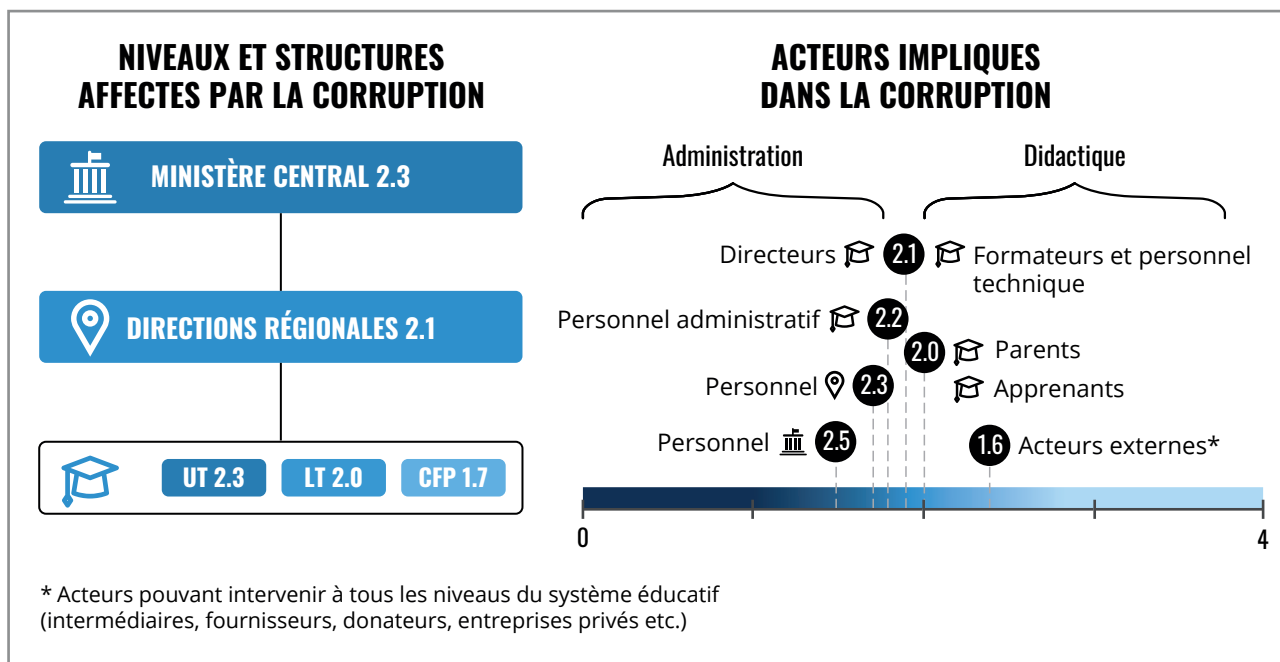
NIVEAUX ET STRUCTURES AFFECTES PAR LA CORRUPTION

MINISTÈRE CENTRAL 2.3

DIRECTIONS RÉGIONALES 2.1

UT 2.3 LT 2.0 CFP 1.7

ACTEURS IMPLIQUES DANS LA CORRUPTION

Administration

Didactique

Directeurs 2.1 Formateurs et personnel technique

Personnel administratif 2.2

2.0 Parents

Personnel 2.3

Apprenants

Personnel 2.5

1.6 Acteurs externes*

0

4

* Acteurs pouvant intervenir à tous les niveaux du système éducatif (intermédiaires, fournisseurs, donateurs, entreprises privés etc.)